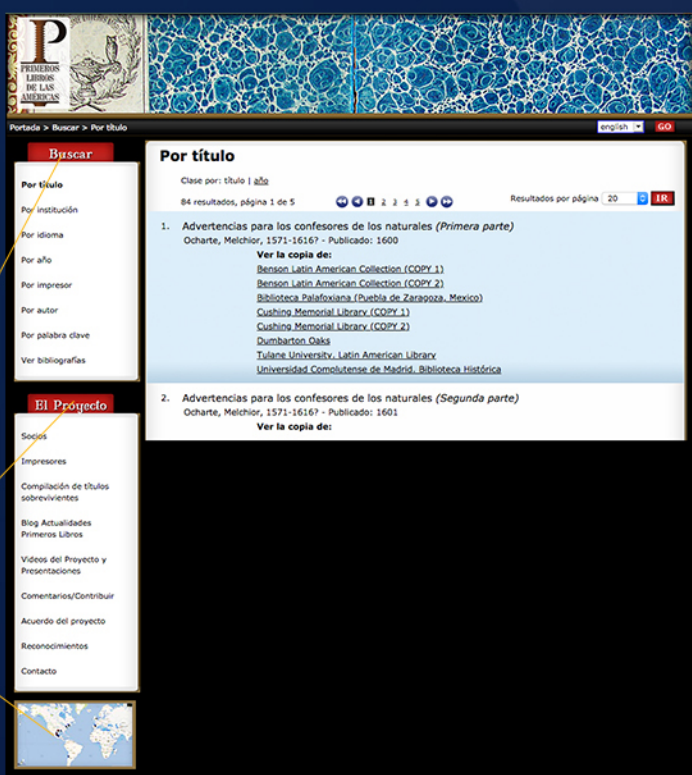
P
PRIMEROS LIBROS DE LAS AMERICAS

Portada > Buscar > Por título

english GO

Buscar

Por título
Por institución
Por idioma
Por año
Por impresor
Por autor
Por palabra clave
Ver bibliografías

El Proyecto

Socios
Impresores
Compilación de títulos sobrevivientes
Blog Actualidades Primeros Libros
Videos del Proyecto y Presentaciones
Comentarios/Contribuir
Acuerdo del proyecto
Reconocimientos
Contacto

Por título

Clase por: título | año

84 resultados, página 1 de 5 1 2 3 4 5

Resultados por página 20 IR

1. Advertencias para los confesores de los naturales *(Primera parte)*
Ocharte, Melchior, 1571-1616? - Publicado: 1600
Ver la copia de:
Benson Latin American Collection (COPY 1)
Benson Latin American Collection (COPY 2)
Biblioteca Palafoxiana (Puebla de Zaragoza, Mexico)
Cushing Memorial Library (COPY 1)
Cushing Memorial Library (COPY 2)
Dumbarton Oaks
Tulane University, Latin American Library
Universidad Complutense de Madrid, Biblioteca Histórica

2. Advertencias para los confesores de los naturales *(Segunda parte)*
Ocharte, Melchior, 1571-1616? - Publicado: 1601
Ver la copia de: